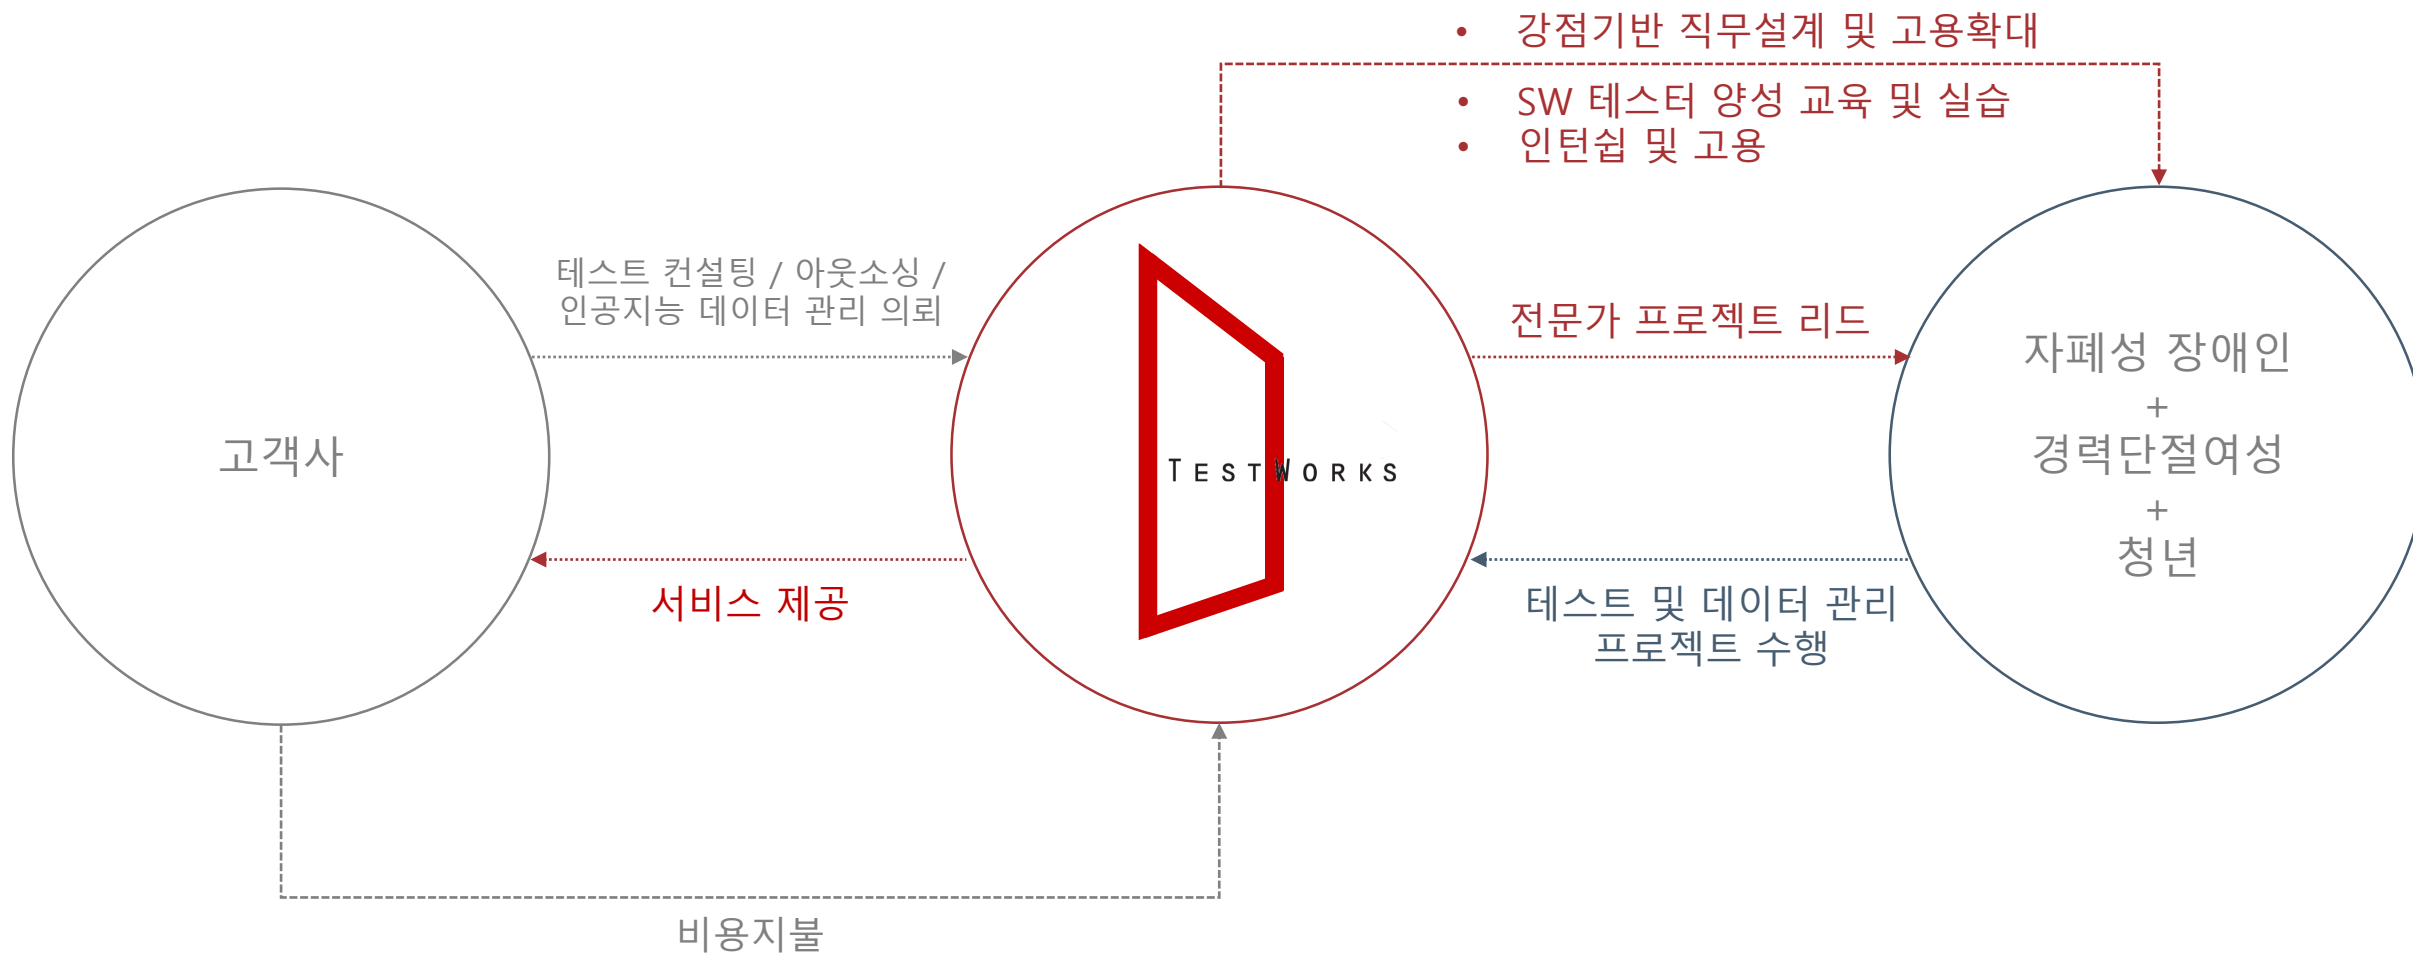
• 강점기반 직무설계 및 고용확대

• SW 테스터 양성 교육 및 실습
• 인턴쉽 및 고용

테스트 컨설팅 / 아웃소싱 / 인공지능 데이터 관리 의뢰

고객사

TESTWORKS

전문가 프로젝트 리드

자폐성 장애인
+
경력단절여성
+
청년

서비스 제공

테스트 및 데이터 관리 프로젝트 수행

비용지불